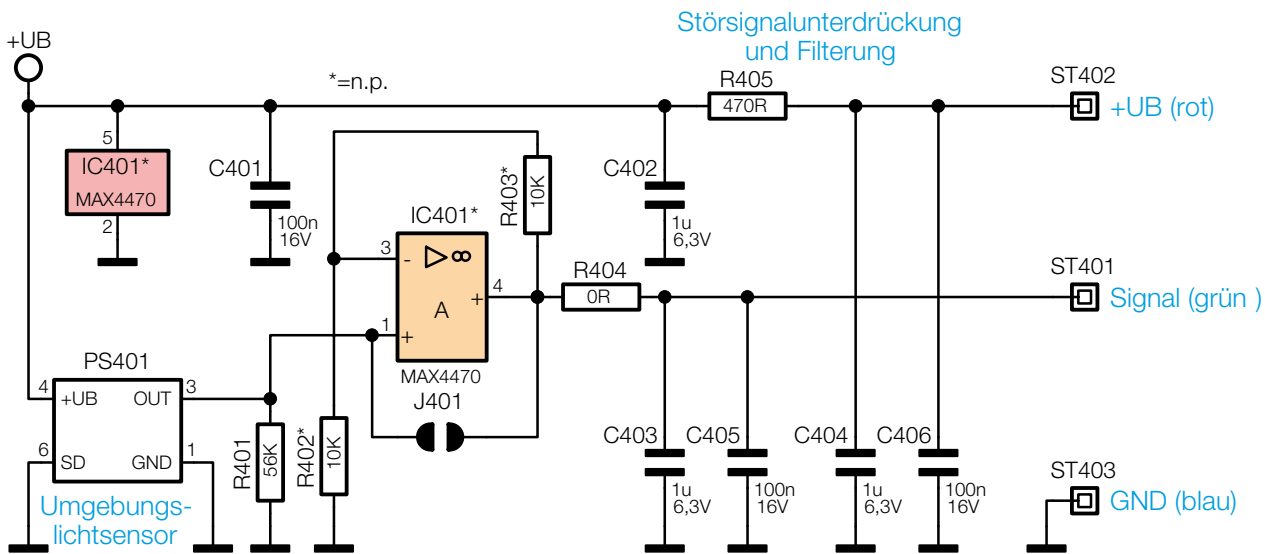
Störsignalunterdrückung und Filterung

+UB

*=n.p.

R405

470R

ST402

+UB (rot)

5

IC401*

MAX4470

2

C401

100n 16V

R403*

10K

IC401*

3

-

$\triangleright\infty$

A

+

4

1

+

MAX4470

C402

1u 6,3V

R404

0R

ST401

Signal (grün )

PS401

4

+UB

OUT

3

6

SD

GND

1

Umgebungslichtsensor

R401

56K

R402*

10K

J401

C403

1u 6,3V

C405

100n 16V

C404

1u 6,3V

C406

100n 16V

ST403

GND (blau)